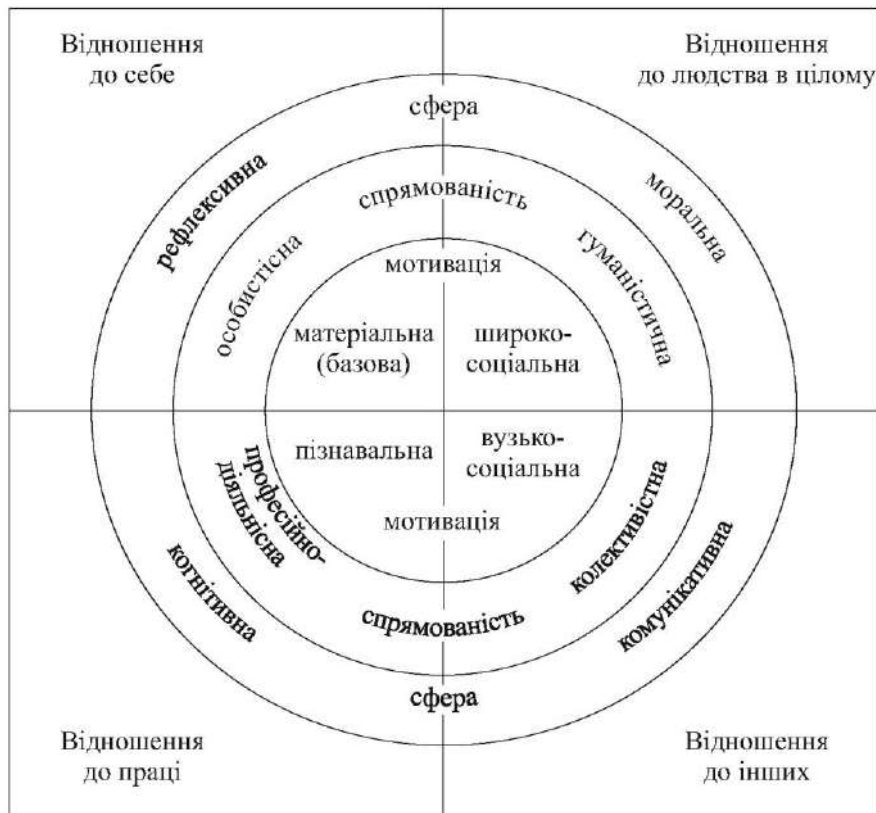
Відношення до себе

Відношення до людства в цілому

сфера

рефлексивна

моральна

спрямованість

особистісна

гуманістична

мотивація

матеріальна (базова)

широко-соціальна

пізнавальна

вузько-соціальна

професійно-діяльнісна

мотивація

колективістна

когнітивна

комунікативна

спрямованість

сфера

Відношення до праці

Відношення до інших